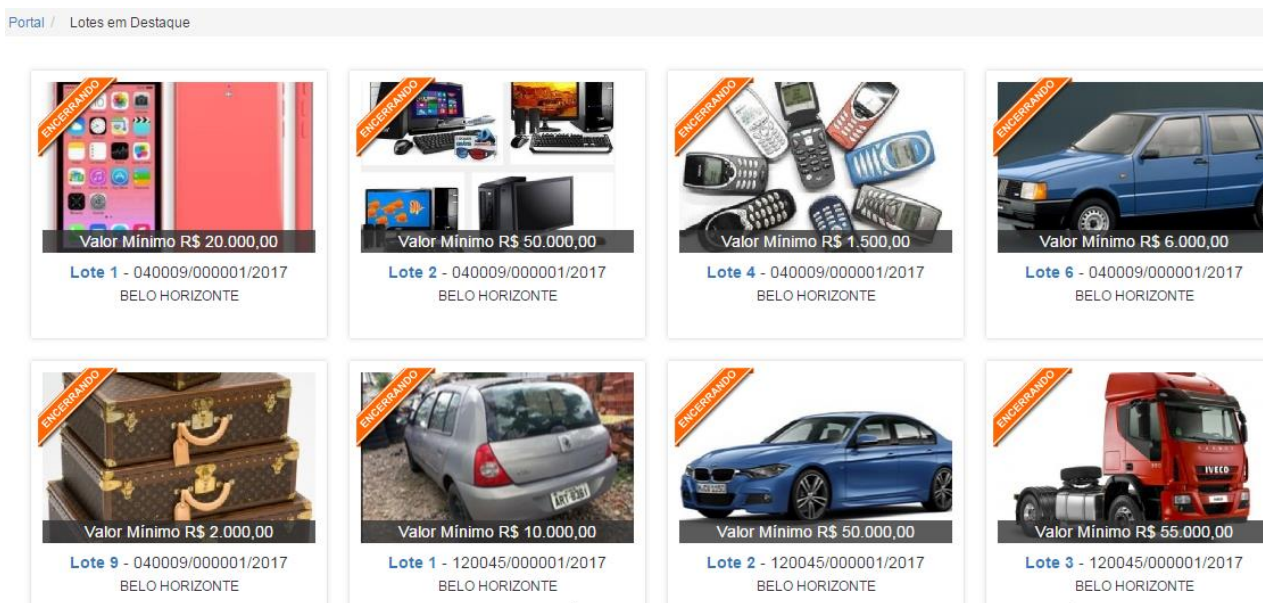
Portal / Lotes em Destaque

ENCERRANDO
Valor Mínimo R$ 20.000,00
Lote 1 - 040009/000001/2017
BELO HORIZONTE

ENCERRANDO
Valor Mínimo R$ 50.000,00
Lote 2 - 040009/000001/2017
BELO HORIZONTE

ENCERRANDO
Valor Mínimo R$ 1.500,00
Lote 4 - 040009/000001/2017
BELO HORIZONTE

ENCERRANDO
Valor Mínimo R$ 6.000,00
Lote 6 - 040009/000001/2017
BELO HORIZONTE

ENCERRANDO
Valor Mínimo R$ 2.000,00
Lote 9 - 040009/000001/2017
BELO HORIZONTE

ENCERRANDO
Valor Mínimo R$ 10.000,00
Lote 1 - 120045/000001/2017
BELO HORIZONTE

ENCERRANDO
Valor Mínimo R$ 50.000,00
Lote 2 - 120045/000001/2017
BELO HORIZONTE

ENCERRANDO
IVECO
Valor Mínimo R$ 55.000,00
Lote 3 - 120045/000001/2017
BELO HORIZONTE